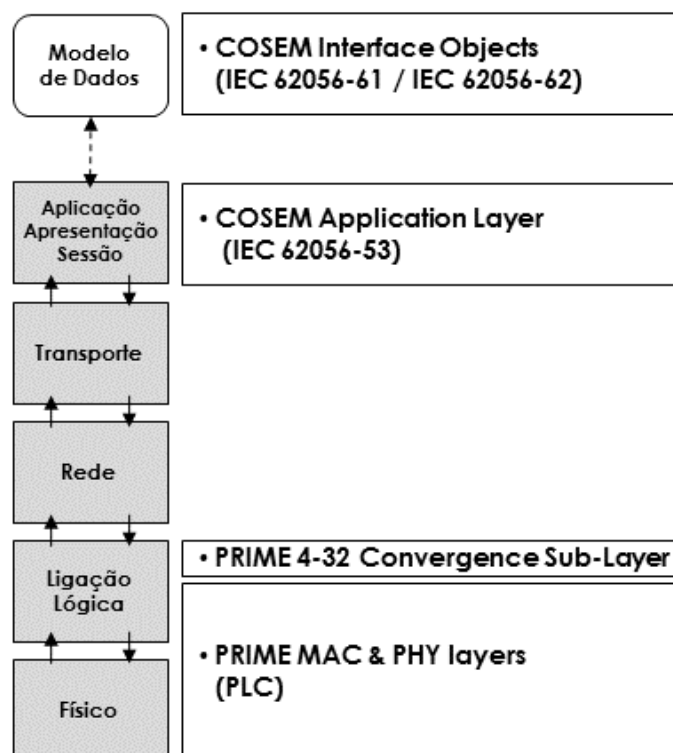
Modelo de Dados

• COSEM Interface Objects (IEC 62056-61 / IEC 62056-62)

Aplicação Apresentação Sessão

• COSEM Application Layer (IEC 62056-53)

Transporte

Rede

Ligação Lógica

• PRIME 4-32 Convergence Sub-Layer

• PRIME MAC & PHY layers (PLC)

Físico